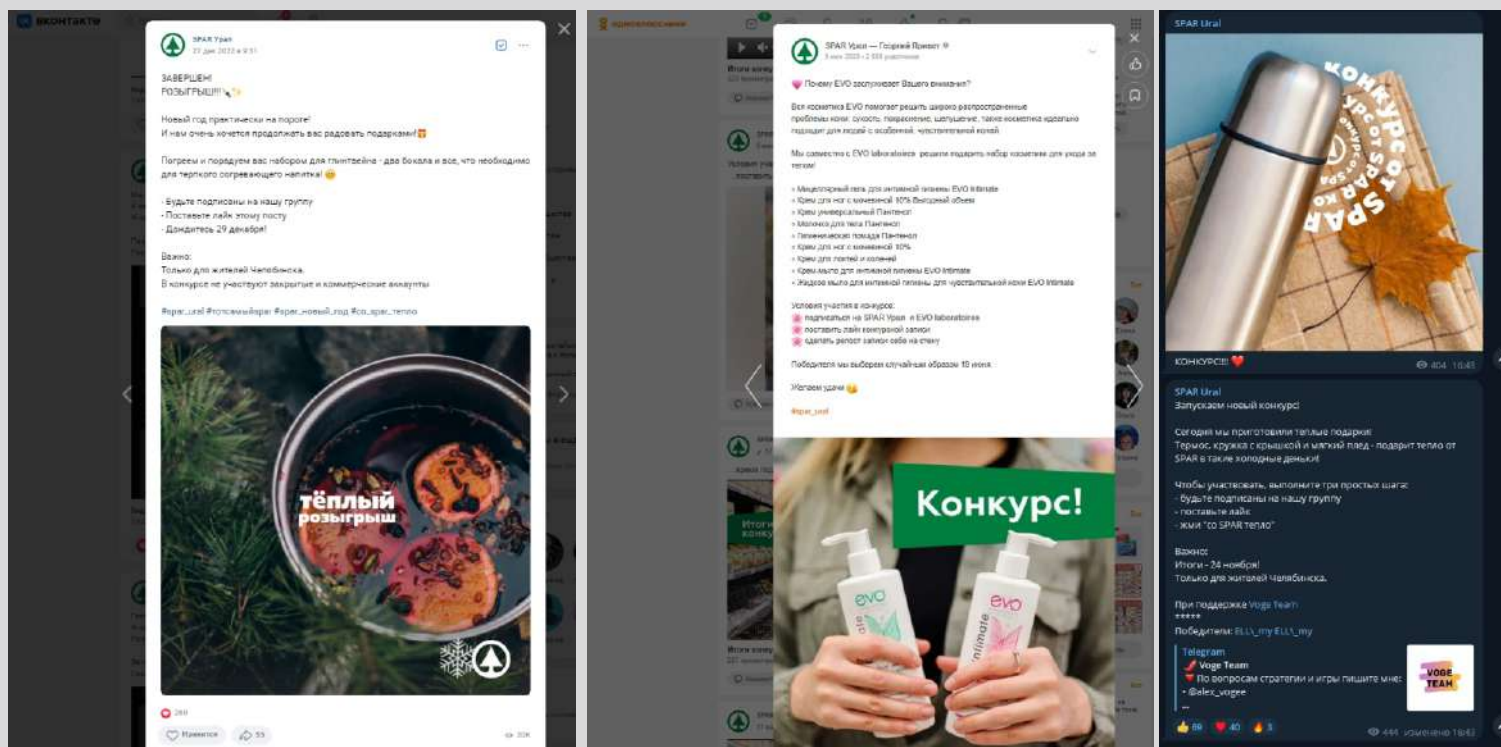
ВКонтакте

SPAR Урал
27 дек 2022 в 9:51

ЗАВЕРШЕН!
РОЗЫГРЫШ!!!

Новый год практически на пороге!
И нам очень хочется продолжать вас радовать подарками!

Погреем и порадуем вас набором для глинтвейна - два бокала и все, что необходимо для терпкого согревающего напитка!

- Будьте подписаны на нашу группу
- Поставьте лайк этому посту
- Дождитесь 29 декабря!

Важно:
Только для жителей Челябинска.
В конкурсе не участвуют закрытые и коммерческие аккаунты

#spar_ural #топсамыйspar #spar_новый_год #со_spar_тепло

тёплый розыгрыш

260
Нравится 55
20К

одноклассники

SPAR Урал — Горячий Привет
3 июн 2020 • 2 888 участников

Почему EVO заслуживает Вашего внимания?

Вся косметика EVO помогает решать широко распространенные проблемы кожи: сухость, покраснение, шелушение, такая косметика идеально подходит для людей с особенной, чувствительной кожей.

Мы совместно с EVO laboratoires решили подарить набор косметики для ухода за телом!

• Мицеллярный гель для интимной гигиены EVO Intimate
• Крем для ног с мочевиной 10% Выгодный объем
• Крем универсальный Пантенол
• Молочко для тела Пантенол
• Гигиеническая помада Пантенол
• Крем для ног с мочевиной 10%
• Крем для локтей и коленей
• Крем-мыло для интимной гигиены EVO Intimate
• Жидкое мыло для интимной гигиены для чувствительной кожи EVO Intimate

Условия участия в конкурсе:
подписаться на SPAR Урал и EVO laboratoires
поставить лайк конкурсной записи
сделать репост записи себе на стену

Победителя мы выберем случайным образом 10 июня

Желаем удачи

#spar_ural

Конкурс!

evo
evo intimate

Итоги конкурса

SPAR Ural

КОНКУРС ОТ SPAR

КОНКУРС!!!
404 16:45

SPAR Ural
Запускаем новый конкурс!

Сегодня мы приготовили теплые подарки!
Термос, кружка с крышкой и мягкий плед - подарит тепло от SPAR в такие холодные деньки!

Чтобы участвовать, выполните три простых шага:
- будьте подписаны на нашу группу
- поставьте лайк
- жми "со SPAR тепло"

Важно:
Итоги - 24 ноября!
Только для жителей Челябинска.

При поддержке Voge Team
*****
Победители: ELL\_my ELL\_my

Telegram
Voge Team
По вопросам стратегии и игры пишите мне:
• @alex_vogee
...

VOGE TEAM

89 40 3
444 изменено 16:43